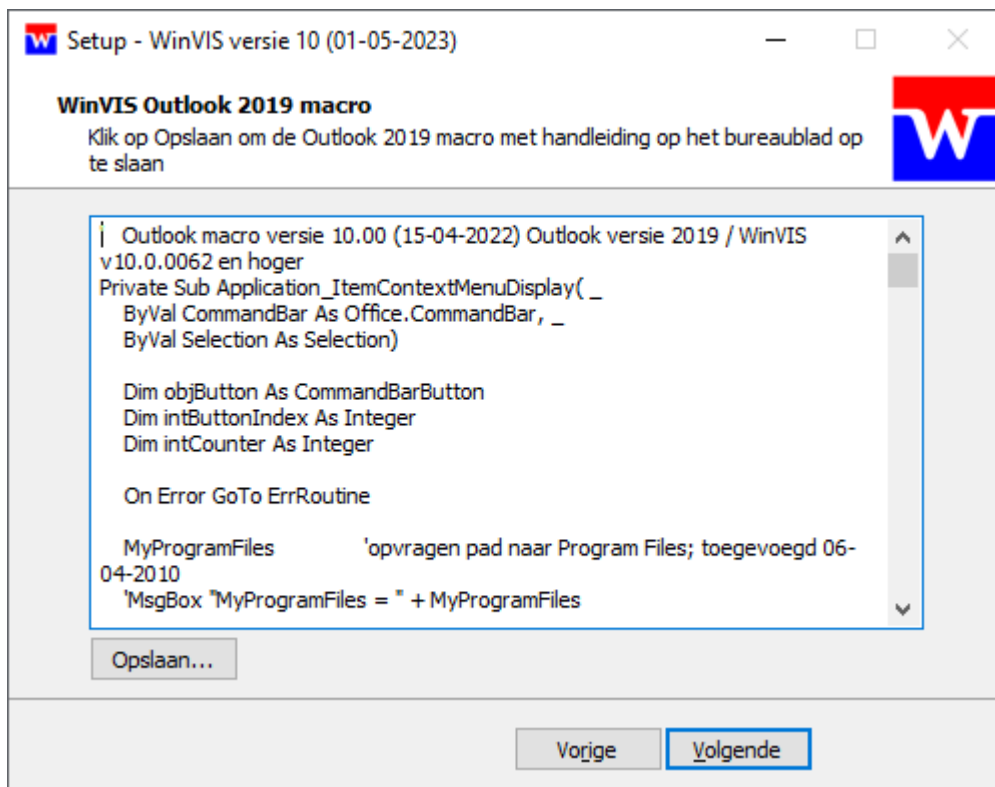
Setup - WinVIS versie 10 (01-05-2023)

WinVIS Outlook 2019 macro

Klik op Opslaan om de Outlook 2019 macro met handleiding op het bureaublad op te slaan

' Outlook macro versie 10.00 (15-04-2022) Outlook versie 2019 / WinVIS v10.0.0062 en hoger
Private Sub Application_ItemContextMenuDisplay( _
ByVal CommandBar As Office.CommandBar, _
ByVal Selection As Selection)

Dim objButton As CommandBarButton
Dim intButtonIndex As Integer
Dim intCounter As Integer

On Error GoTo ErrRoutine

MyProgramFiles 'opvragen pad naar Program Files; toegevoegd 06-04-2010
'MsgBox "MyProgramFiles = " + MyProgramFiles

Opslaan...

Vorige

Volgende